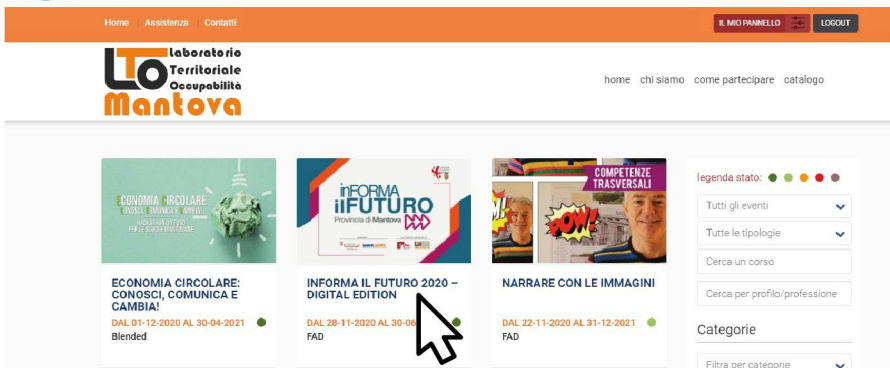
Home | Assistenza | Contatti

IL MIO PANNELLO | LOGOUT

LTO Laboratorio Territoriale Occupabilità Mantova

home chi siamo come partecipare catalogo

ECONOMIA CIRCOLARE CONOSCI COMUNICA E CAMBIA

ECONOMIA CIRCOLARE: CONOSCI, COMUNICA E CAMBIA!

DAL 01-12-2020 AL 30-04-2021

Blended

inFORMA ilFUTURO Provincia di Mantova

INFORMA IL FUTURO 2020 – DIGITAL EDITION

DAL 28-11-2020 AL 30-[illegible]

FAD

COMPETENZE TRASVERSALI

POW!

NARRARE CON LE IMMAGINI

DAL 22-11-2020 AL 31-12-2021

FAD

legenda stato:

Tutti gli eventi

Tutte le tipologie

Cerca un corso

Cerca per profilo/professione

Categorie

Filtra per categorie